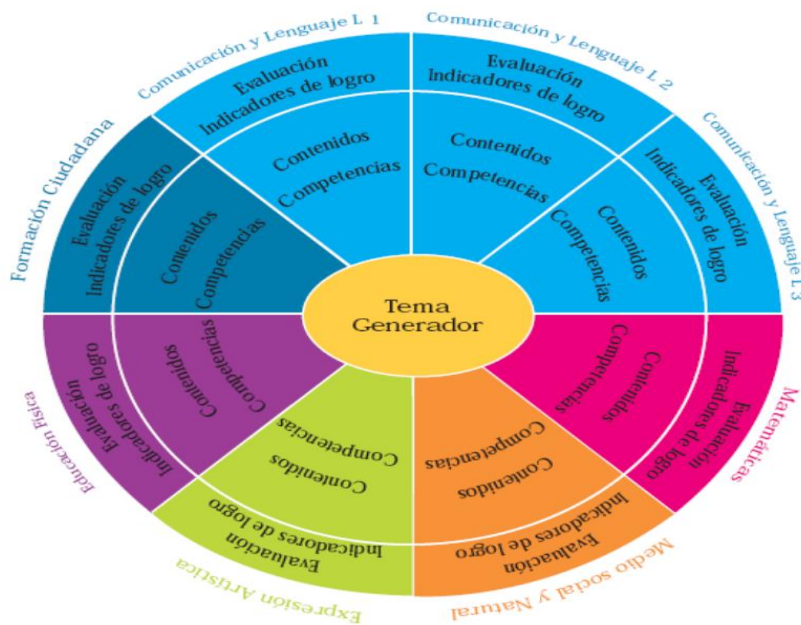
Tema Generador

Comunicación y Lenguaje L 1
Evaluación
Indicadores de logro
Contenidos
Competencias

Comunicación y Lenguaje L 2
Evaluación
Indicadores de logro
Contenidos
Competencias

Comunicación y Lenguaje L 3
Evaluación
Indicadores de logro
Contenidos
Competencias

Matemáticas
Evaluación
Indicadores de logro
Contenidos
Competencias

Medio social y Natural
Evaluación
Indicadores de logro
Contenidos
Competencias

Expresión Artística
Evaluación
Indicadores de logro
Contenidos
Competencias

Educación Física
Evaluación
Indicadores de logro
Contenidos
Competencias

Formación Ciudadana
Evaluación
Indicadores de logro
Contenidos
Competencias